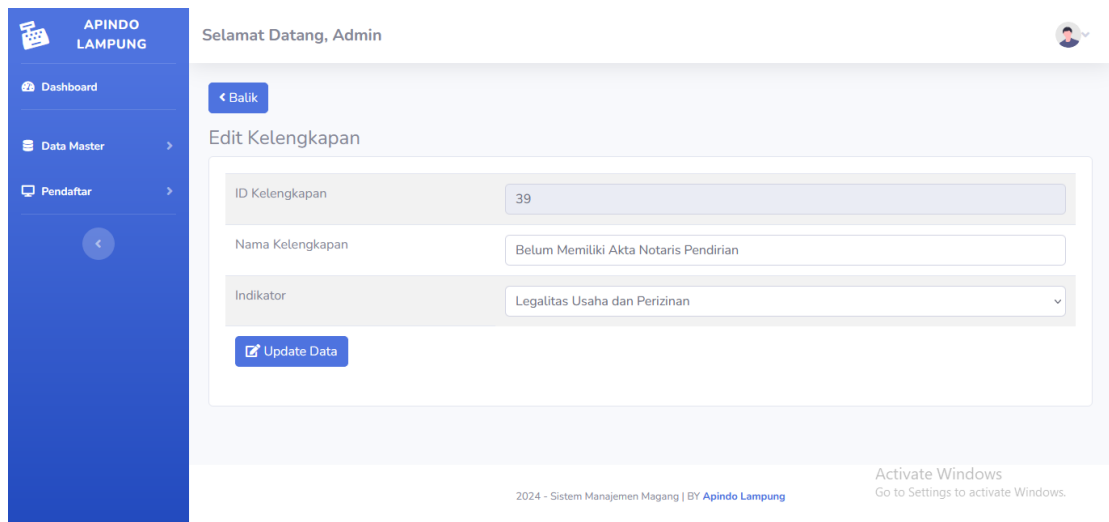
APINDO LAMPUNG

Dashboard

Data Master

Pendaftar

Selamat Datang, Admin

Balik

Edit Kelengkapan

| | |
|---|---|
| ID Kelengkapan | 39 |
| Nama Kelengkapan | Belum Memiliki Akta Notaris Pendirian |
| Indikator | Legalitas Usaha dan Perizinan |

Update Data

Activate Windows
Go to Settings to activate Windows.

2024 - Sistem Manajemen Magang | BY Apindo Lampung